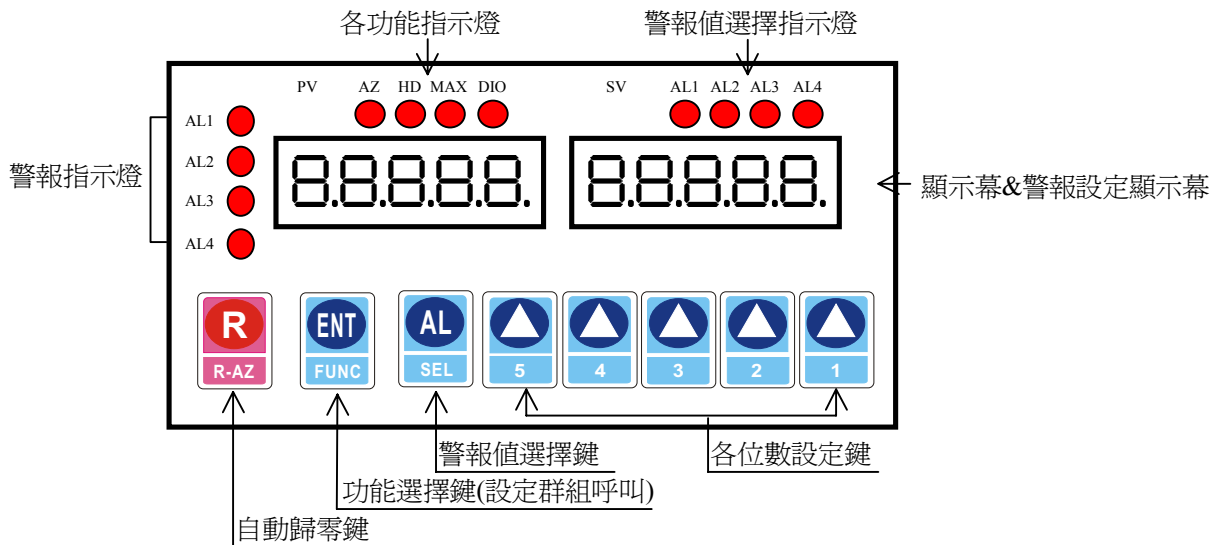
各功能指示燈

警報值選擇指示燈

PV AZ HD MAX DIO

SV AL1 AL2 AL3 AL4

AL1
AL2
AL3
AL4

警報指示燈

8.8.8.8.8. 8.8.8.8.8.

顯示幕&警報設定顯示幕

R
R-AZ

ENT
FUNC

AL
SEL

5 4 3 2 1

警報值選擇鍵

各位數設定鍵

功能選擇鍵(設定群組呼叫)

自動歸零鍵